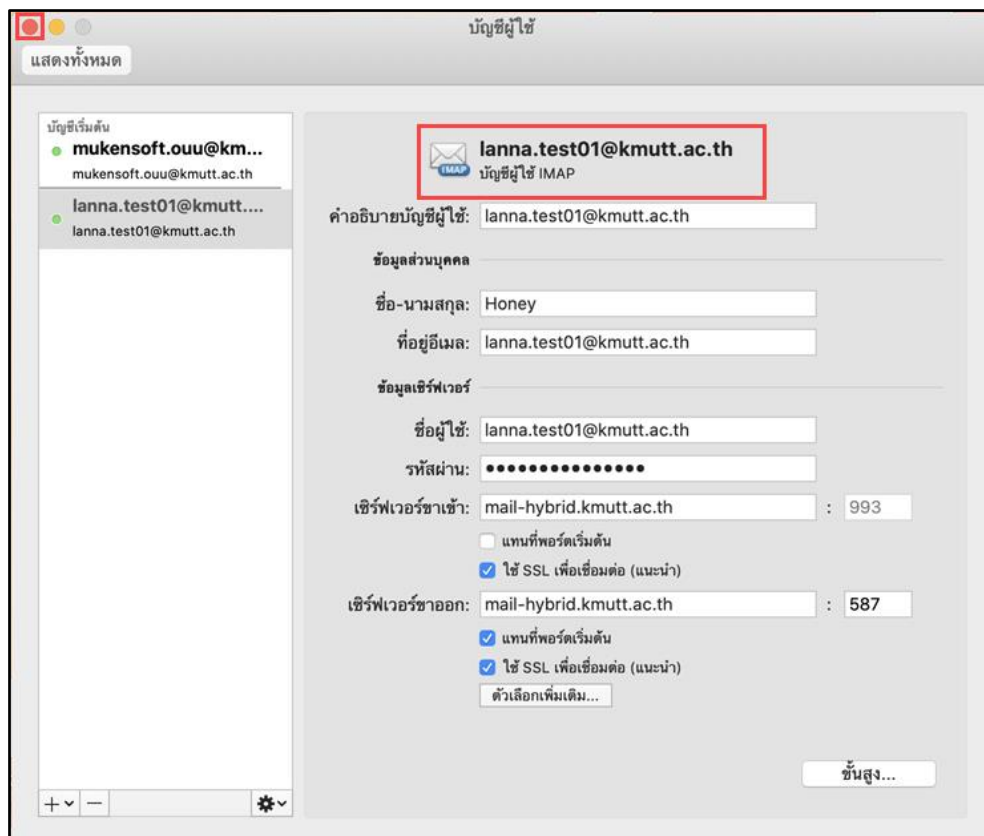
บัญชีผู้ใช้

แสดงทั้งหมด

บัญชีเริ่มต้น

mukensoft.ouu@km...

mukensoft.ouu@kmutt.ac.th

lanna.test01@kmutt....

lanna.test01@kmutt.ac.th

lanna.test01@kmutt.ac.th

บัญชีผู้ใช้ IMAP

IMAP

คำอธิบายบัญชีผู้ใช้: lanna.test01@kmutt.ac.th

ข้อมูลส่วนบุคคล

ชื่อ-นามสกุล: Honey

ที่อยู่อีเมล: lanna.test01@kmutt.ac.th

ข้อมูลเซิร์ฟเวอร์

ชื่อผู้ใช้: lanna.test01@kmutt.ac.th

รหัสผ่าน: •••••••••••••••

เซิร์ฟเวอร์ขาเข้า: mail-hybrid.kmutt.ac.th : 993

แทนที่พอร์ตเริ่มต้น

ใช้ SSL เพื่อเชื่อมต่อ (แนะนำ)

เซิร์ฟเวอร์ขาออก: mail-hybrid.kmutt.ac.th : 587

แทนที่พอร์ตเริ่มต้น

ใช้ SSL เพื่อเชื่อมต่อ (แนะนำ)

ตัวเลือกเพิ่มเติม...

ขั้นสูง...

+ −